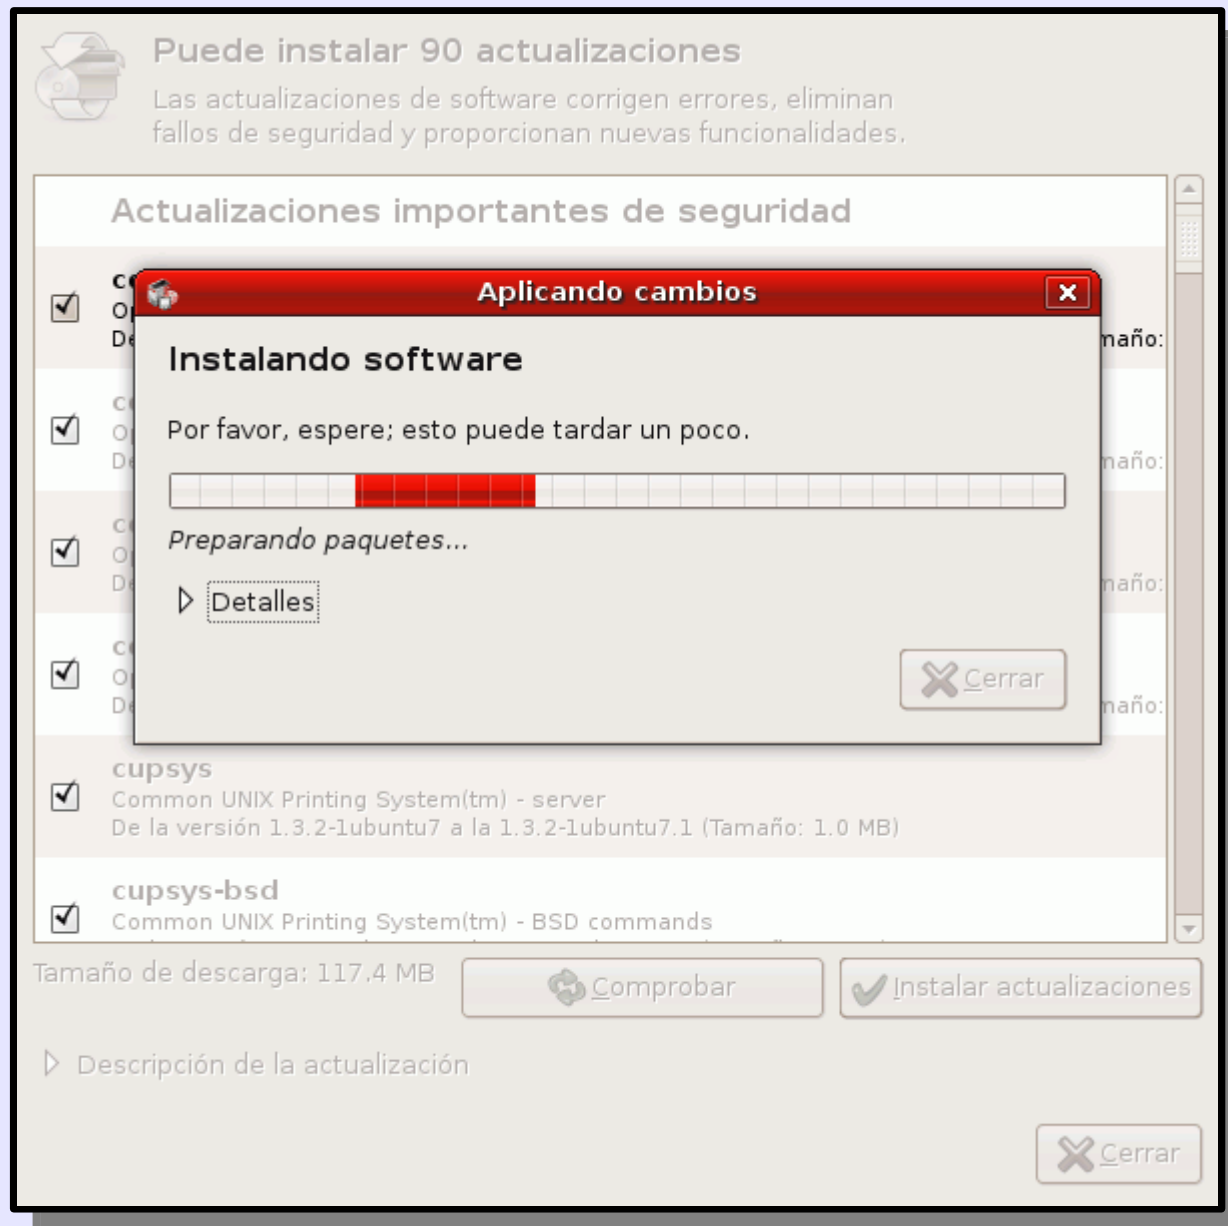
Puede instalar 90 actualizaciones

Las actualizaciones de software corrigen errores, eliminan fallos de seguridad y proporcionan nuevas funcionalidades.

Actualizaciones importantes de seguridad

c
O
De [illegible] maño:

c
O
De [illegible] maño:

c
O
De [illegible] maño:

c
O
De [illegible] maño:

Aplicando cambios

Instalando software

Por favor, espere; esto puede tardar un poco.

Preparando paquetes...

Detalles

Cerrar

cupsys
Common UNIX Printing System(tm) - server
De la versión 1.3.2-1ubuntu7 a la 1.3.2-1ubuntu7.1 (Tamaño: 1.0 MB)

cupsys-bsd
Common UNIX Printing System(tm) - BSD commands

Tamaño de descarga: 117.4 MB

Comprobar

Instalar actualizaciones

Descripción de la actualización

Cerrar